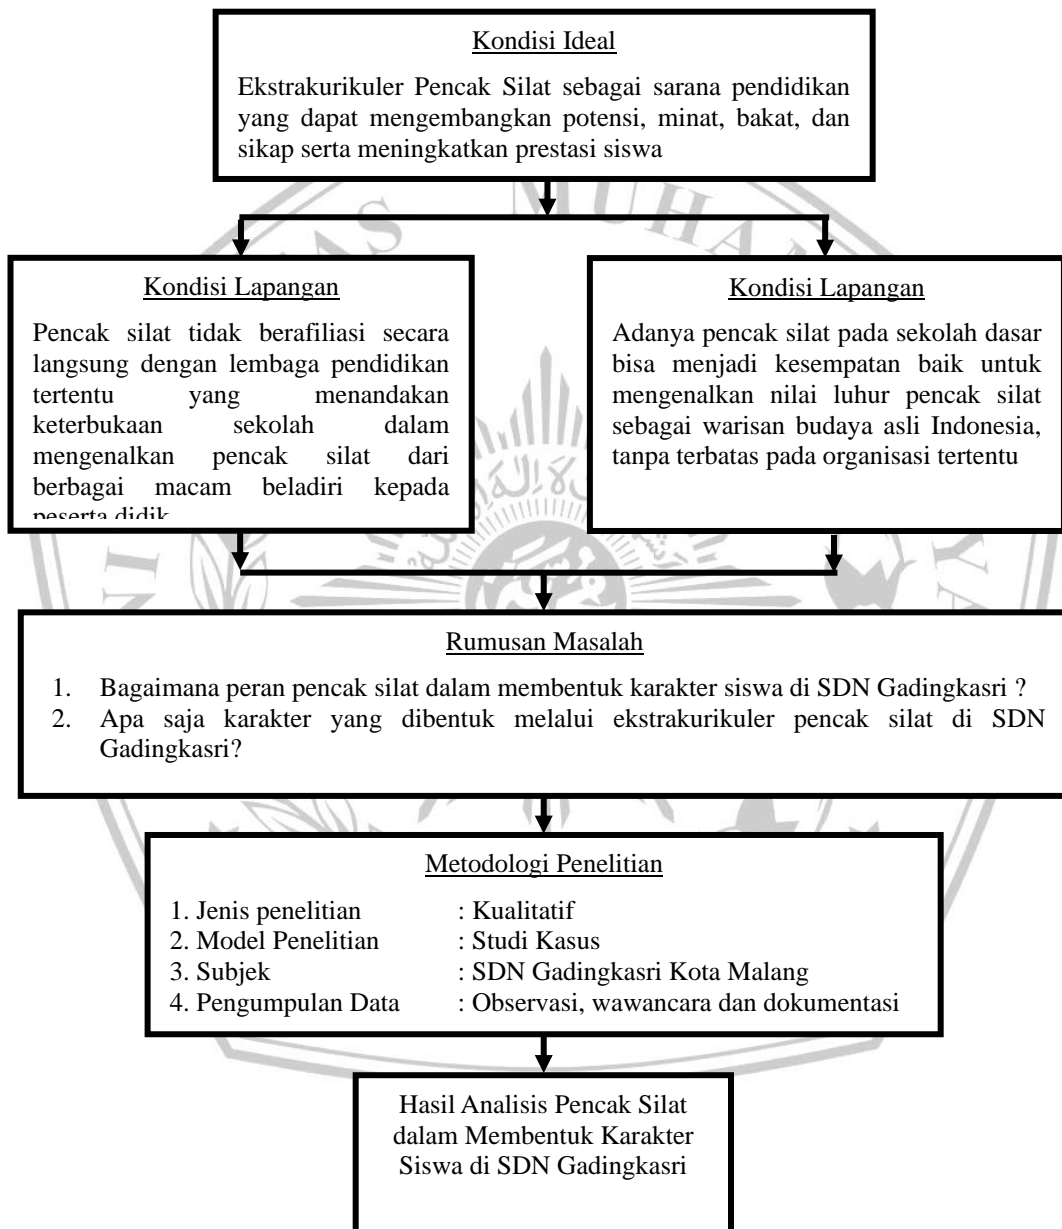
Kondisi Ideal

Ekstrakurikuler Pencak Silat sebagai sarana pendidikan yang dapat mengembangkan potensi, minat, bakat, dan sikap serta meningkatkan prestasi siswa

Kondisi Lapangan

Pencak silat tidak berafiliasi secara langsung dengan lembaga pendidikan tertentu yang menandakan keterbukaan sekolah dalam mengenalkan pencak silat dari berbagai macam beladiri kepada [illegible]

Kondisi Lapangan

Adanya pencak silat pada sekolah dasar bisa menjadi kesempatan baik untuk mengenalkan nilai luhur pencak silat sebagai warisan budaya asli Indonesia, tanpa terbatas pada organisasi tertentu

Rumusan Masalah

1. Bagaimana peran pencak silat dalam membentuk karakter siswa di SDN Gadingkasri ?
2. Apa saja karakter yang dibentuk melalui ekstrakurikuler pencak silat di SDN Gadingkasri?

Metodologi Penelitian

1. Jenis penelitian : Kualitatif
2. Model Penelitian : Studi Kasus
3. Subjek : SDN Gadingkasri Kota Malang
4. Pengumpulan Data : Observasi, wawancara dan dokumentasi

Hasil Analisis Pencak Silat dalam Membentuk Karakter Siswa di SDN Gadingkasri